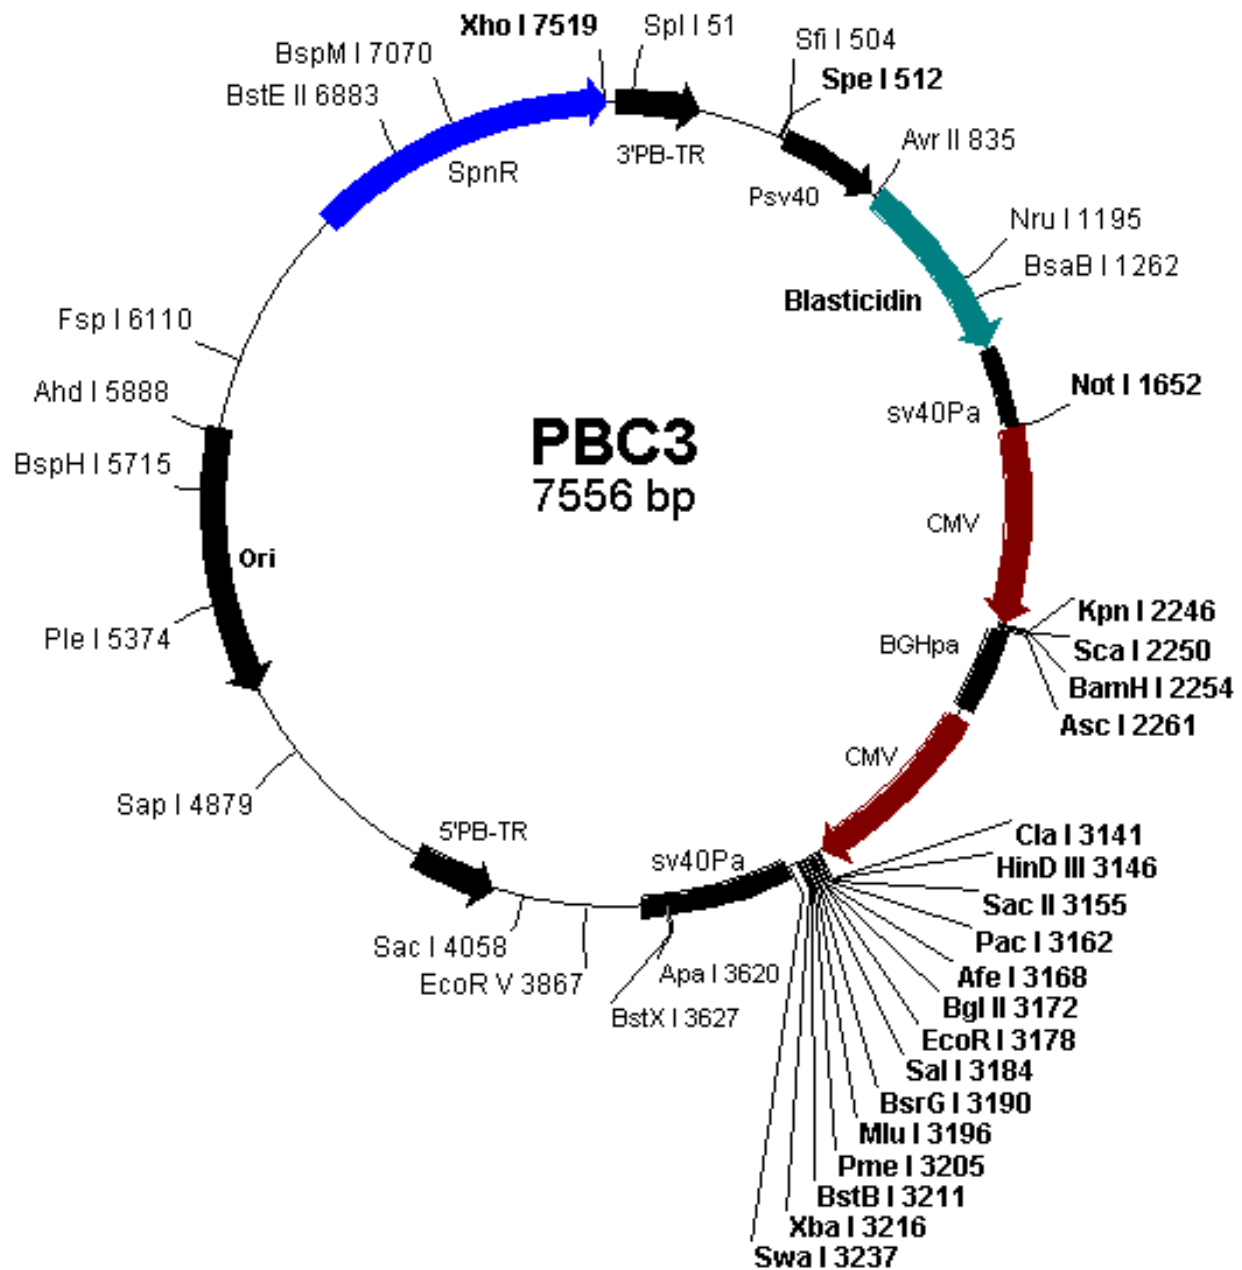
Xho I 7519
Spl I 51
BspM I 7070
BstE II 6883
Sfi I 504
Spe I 512
3'PB-TR
SpnR
Avr II 835
Psv40
Nru I 1195
BsaB I 1262
Blasticidin
Fsp I 6110
Ahd I 5888
Not I 1652
sv40Pa
BspH I 5715
PBC3
7556 bp
CMV
Ori
Kpn I 2246
Ple I 5374
Sca I 2250
BGHpa
BamH I 2254
Asc I 2261
CMV
Sap I 4879
5'PB-TR
Cla I 3141
sv40Pa
HinD III 3146
Sac II 3155
Sac I 4058
Pac I 3162
EcoR V 3867
Apa I 3620
Afe I 3168
BstX I 3627
Bgl II 3172
EcoR I 3178
Sal I 3184
BsrG I 3190
Mlu I 3196
Pme I 3205
BstB I 3211
Xba I 3216
Swa I 3237